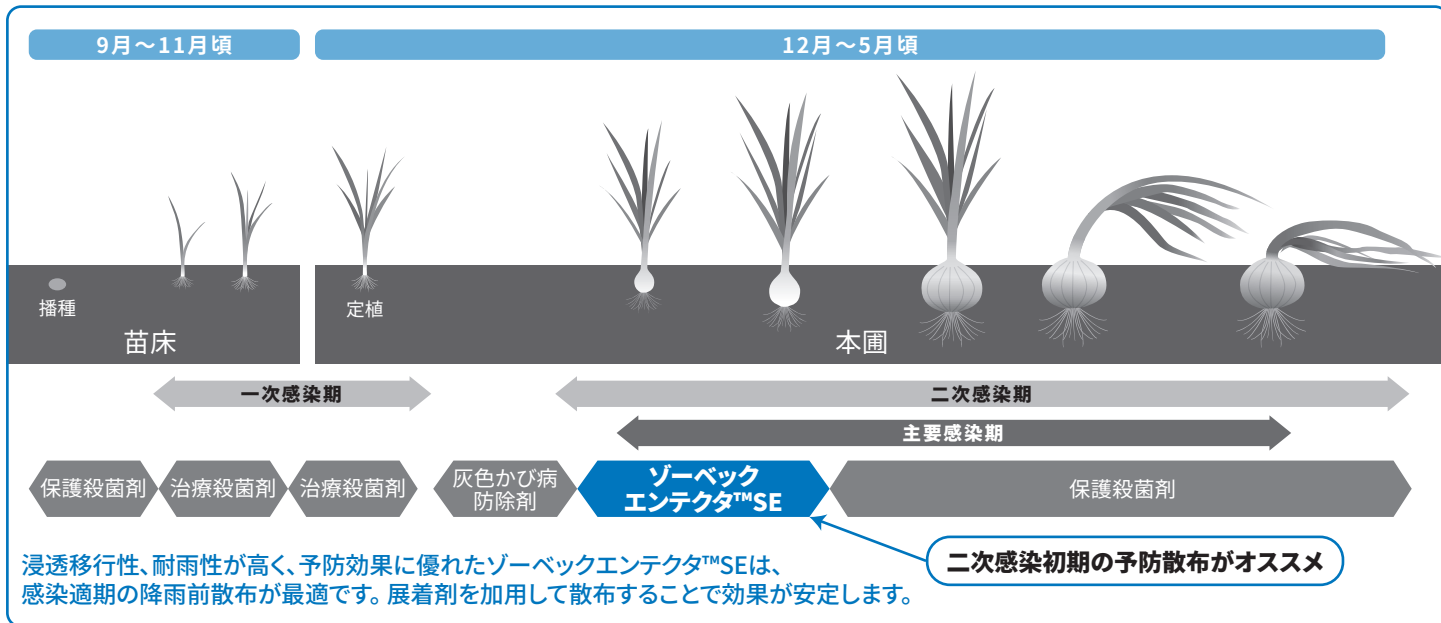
9月～11月頃

12月～5月頃

播種

定植

苗床

本圃

一次感染期

二次感染期

主要感染期

保護殺菌剤

治療殺菌剤

治療殺菌剤

灰色かび病防除剤

ゾーベックエンテクタ™SE

保護殺菌剤

浸透移行性、耐雨性が高く、予防効果に優れたゾーベックエンテクタ™SEは、感染適期の降雨前散布が最適です。展着剤を加用して散布することで効果が安定します。

二次感染初期の予防散布がオススメ